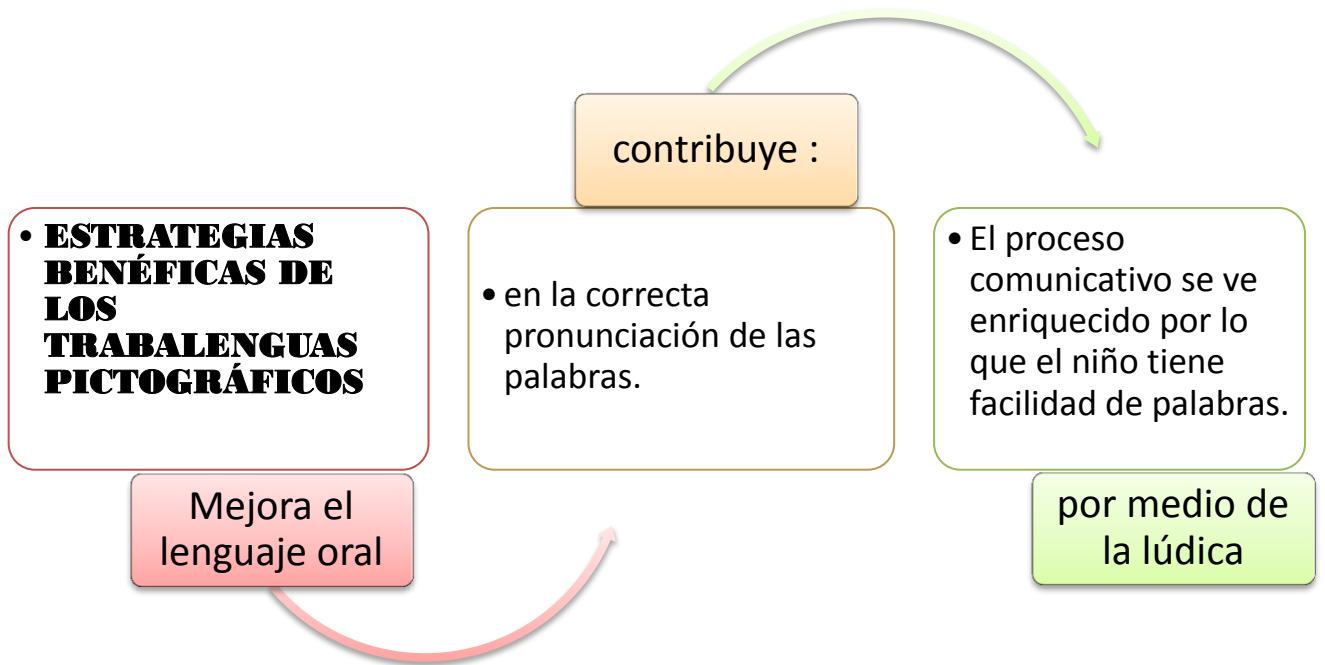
• ESTRATEGIAS BENÉFICAS DE LOS TRABALENGUAS PICTOGRÁFICOS

Mejora el lenguaje oral

contribuye :

• en la correcta pronunciación de las palabras.

• El proceso comunicativo se ve enriquecido por lo que el niño tiene facilidad de palabras.

por medio de la lúdica